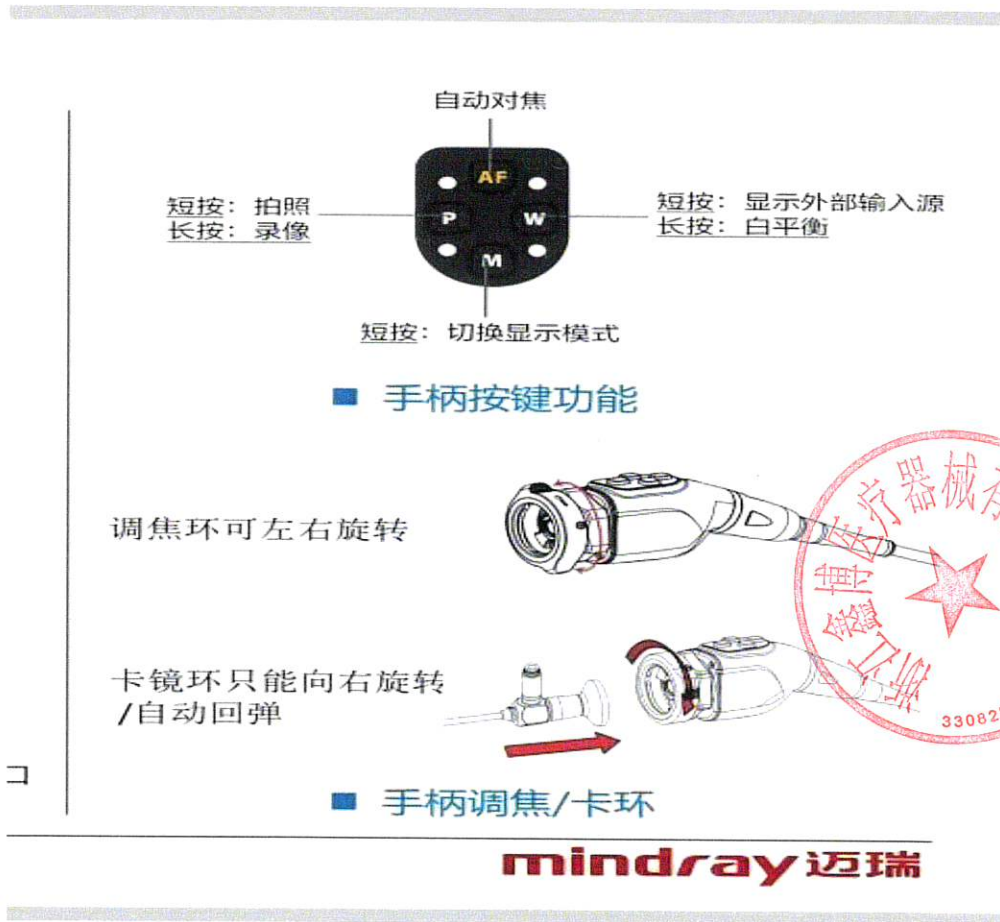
自动对焦

AF

P

W

M

短按：拍照
长按：录像

短按：显示外部输入源
长按：白平衡

短按：切换显示模式

■ 手柄按键功能

调焦环可左右旋转

卡镜环只能向右旋转
/自动回弹

■ 手柄调焦/卡环

浙江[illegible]博医疗器械有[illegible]
33082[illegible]

mindray 迈瑞